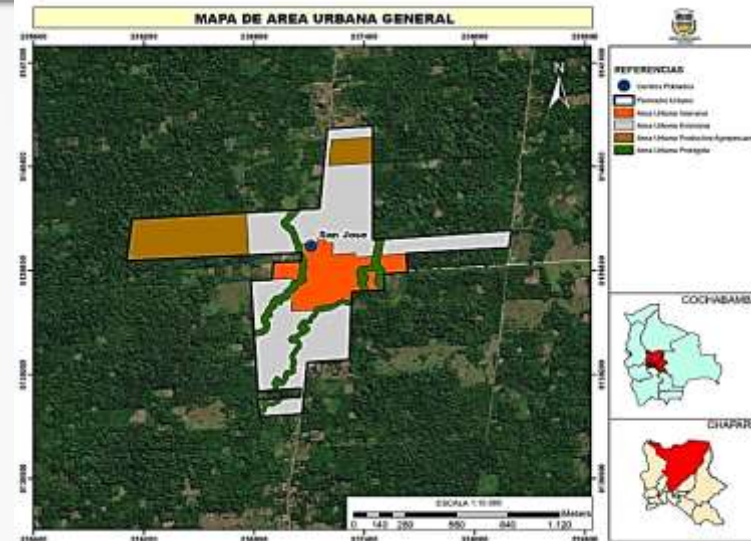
MAPA DE AREA URBANA GENERAL

N

REFERENCIAS
Centro Poblado
Perímetro Urbano
Area Urbana Intensiva
Area Urbana Extensiva
Area Urbana Productiva Agropecuaria
Area Urbana Protegida

San Jose

ESCALA 1:10.000
0 140 280 560 840 1.120 Meters

COCHABAMB

CHAPAR